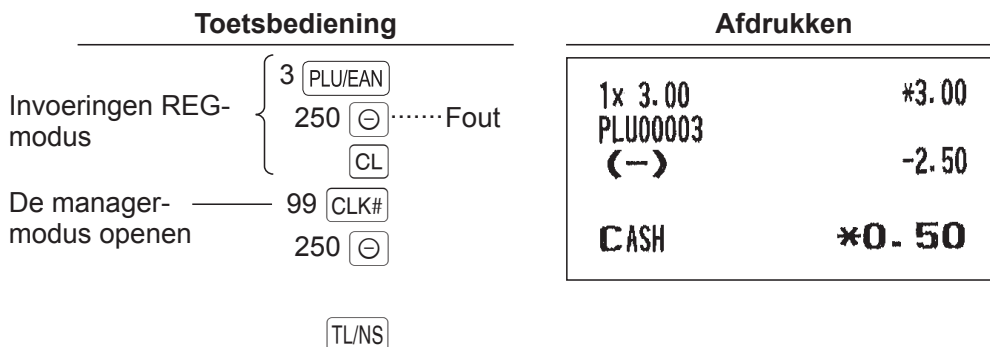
Toetsbediening

Invoeringen REG-modus
3 PLU/EAN
250 ⊖ ······Fout
CL

De manager-modus openen ——— 99 CLK#
250 ⊖

TL/NS

Afdrukken

| | |
|---|---|
| 1x 3.00 | *3.00 |
| PLU00003 | |
| (−) | -2.50 |
| CASH | *0.50 |